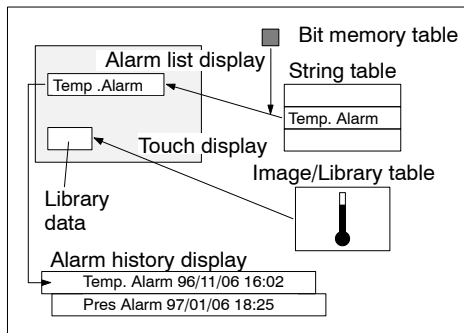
Bit memory table

Alarm list display

String table

Temp .Alarm

Temp. Alarm

Touch display

Image/Library table

Library data

Alarm history display

Temp. Alarm 96/11/06 16:02

Pres Alarm 97/01/06 18:25